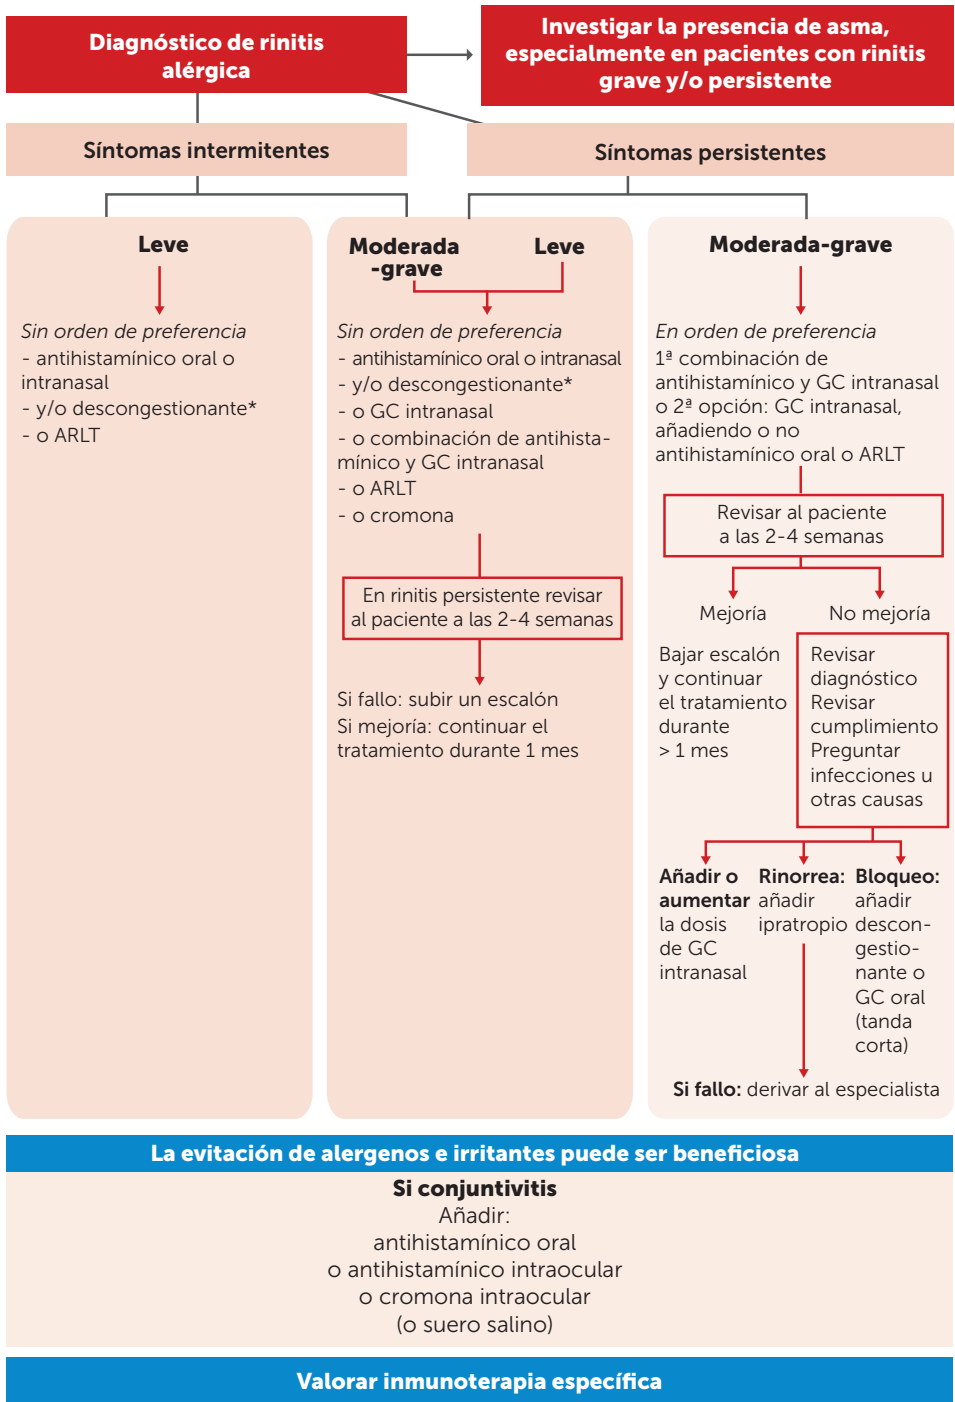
Diagnóstico de rinitis alérgica

Investigar la presencia de asma, especialmente en pacientes con rinitis grave y/o persistente

Síntomas intermitentes

Síntomas persistentes

Leve

Sin orden de preferencia
- antihistamínico oral o intranasal
- y/o descongestionante*
- o ARLT

Moderada -grave

Leve

Sin orden de preferencia
- antihistamínico oral o intranasal
- y/o descongestionante*
- o GC intranasal
- o combinación de antihistamínico y GC intranasal
- o ARLT
- o cromona

En rinitis persistente revisar al paciente a las 2-4 semanas

Si fallo: subir un escalón
Si mejoría: continuar el tratamiento durante 1 mes

Moderada-grave

En orden de preferencia
1ª combinación de antihistamínico y GC intranasal o 2ª opción: GC intranasal, añadiendo o no antihistamínico oral o ARLT

Revisar al paciente a las 2-4 semanas

Mejoría

No mejoría

Bajar escalón y continuar el tratamiento durante > 1 mes

Revisar diagnóstico
Revisar cumplimiento
Preguntar infecciones u otras causas

Añadir o aumentar la dosis de GC intranasal

Rinorrea: añadir ipratropio

Bloqueo: añadir descongestionante o GC oral (tanda corta)

Si fallo: derivar al especialista

La evitación de alergenos e irritantes puede ser beneficiosa

Si conjuntivitis
Añadir:
antihistamínico oral
o antihistamínico intraocular
o cromona intraocular
(o suero salino)

Valorar inmunoterapia específica